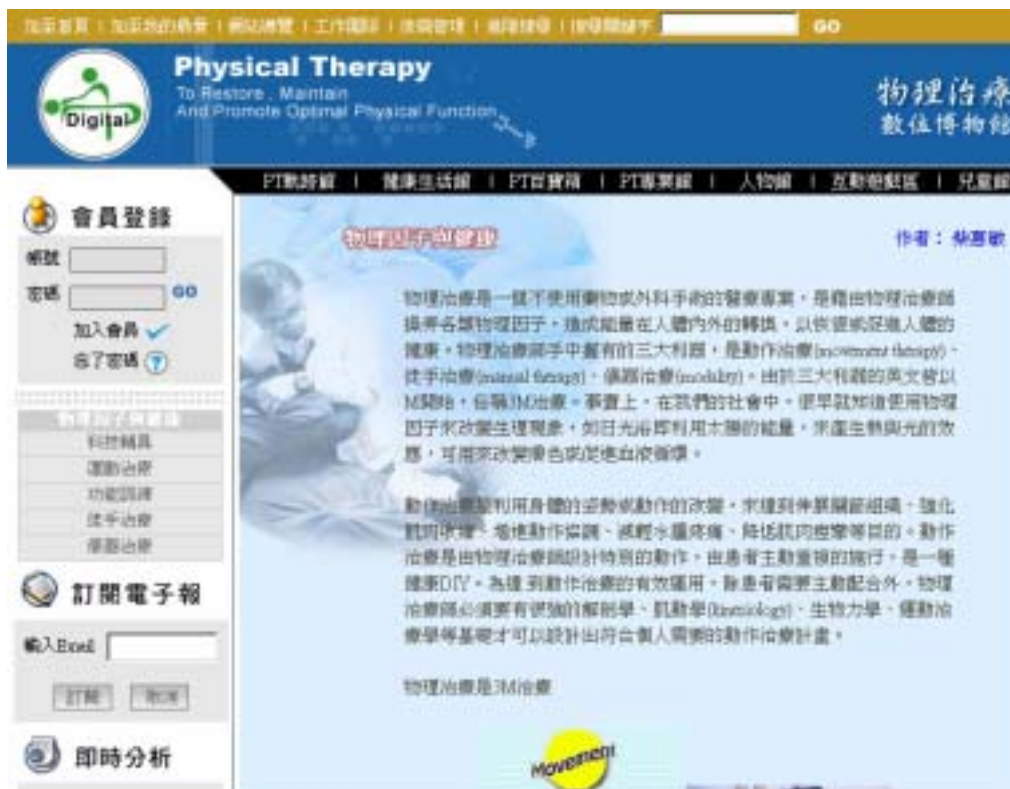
加至首頁 | 加至我的最愛 | 網站導覽 | 工作團隊 | 意見管理 | 維修建議 | 搜尋關鍵字 GO

Digital

Physical Therapy
To Restore, Maintain And Promote Optimal Physical Function

物理治療 數位博物館

PT數位館 | 健康生活館 | PT百寶箱 | PT專業館 | 人物館 | 互動遊戲區 | 兒童館

會員登錄
帳號
密碼 GO
加入會員
忘了密碼

物理因子與健康
科技輔具
運動治療
功能訓練
徒手治療
儀器治療

訂閱電子報
輸入Email
訂閱 取消

即時分析

物理因子與健康

作者：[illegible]

物理治療是一種不使用藥物或外科手術的醫療專業，是藉由物理治療師操弄各類物理因子，造成能量在人體內外的轉換，以恢復或促進人體的健康。物理治療師手中擁有的三大利器，是動作治療(movement therapy)、徒手治療(manual therapy)、儀器治療(modality)，由於三大利器的英文皆以M開始，俗稱3M治療。事實上，在我們的社會中，很早就知道使用物理因子來改變生理現象，如日光浴即利用太陽的能量，來產生熱與光的效應，可用來改變膚色或促進血液循環。

動作治療是利用身體的姿勢或動作的改變，來達到伸展關節組織、強化肌肉收縮、增進動作協調、減輕水腫疼痛、降低肌肉痙攣等目的。動作治療是由物理治療師設計特別的動作，由患者主動重複的施行，是一種健康DIY。為達到動作治療的有效運用，除患者需要主動配合外，物理治療師必須要有堅強的解剖學、肌動學(kinesiology)、生物力學、運動治療學等基礎才可以設計出符合個人需要的動作治療計畫。

物理治療是3M治療

Movement